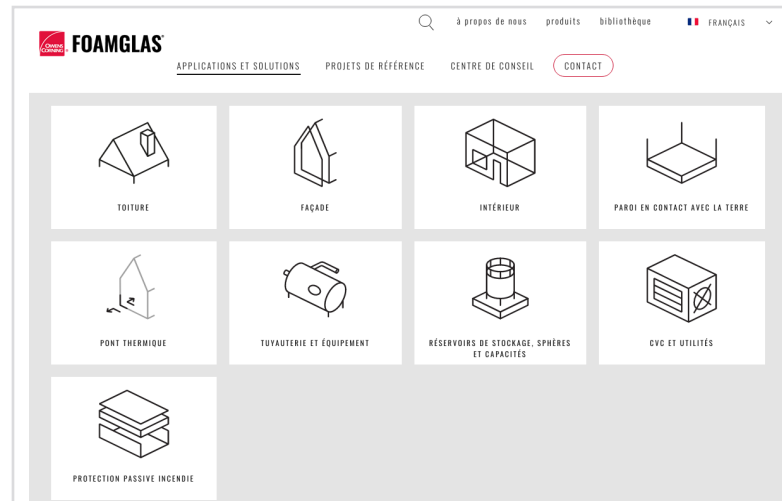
OWENS CORNING FOAMGLAS®

à propos de nous produits bibliothèque FRANÇAIS

APPLICATIONS ET SOLUTIONS PROJETS DE RÉFÉRENCE CENTRE DE CONSEIL CONTACT

TOITURE

FAÇADE

INTÉRIEUR

PAROI EN CONTACT AVEC LA TERRE

PONT THERMIQUE

TUYAUTERIE ET ÉQUIPEMENT

RÉSERVOIRS DE STOCKAGE, SPHÈRES ET CAPACITÉS

CVC ET UTILITÉS

PROTECTION PASSIVE INCENDIE